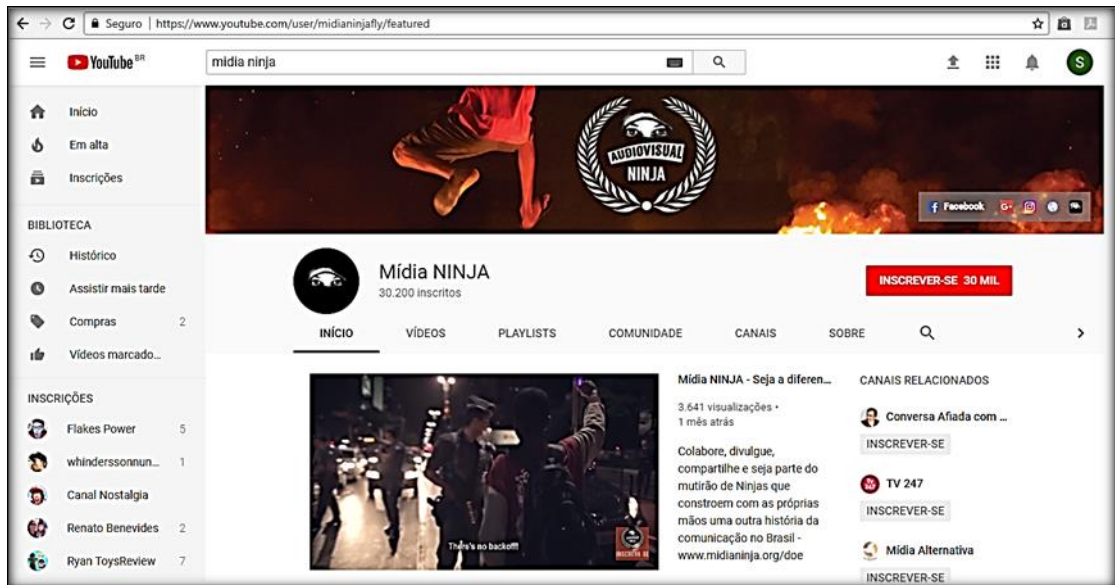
Seguro | https://www.youtube.com/user/midianinjafly/featured

YouTube BR

midia ninja

S

Início
Em alta
Inscrições

BIBLIOTECA
Histórico
Assistir mais tarde
Compras 2
Vídeos marcado...

INSCRIÇÕES
Flakes Power 5
whinderssonnun... 1
Canal Nostalgia
Renato Benevides 2
Ryan ToysReview 7

AUDIOVISUAL NINJA

Facebook G+

Mídia NINJA
30.200 inscritos

INSCREVER-SE 30 MIL

INÍCIO VÍDEOS PLAYLISTS COMUNIDADE CANAIS SOBRE

There's no backoff!

Mídia NINJA - Seja a diferen...
3.641 visualizações • 1 mês atrás
Colabore, divulgue, compartilhe e seja parte do mutirão de Ninjas que constroem com as próprias mãos uma outra história da comunicação no Brasil - www.midianinja.org/doe

CANAIS RELACIONADOS
Conversa Afiada com ...
INSCREVER-SE
TV 247
INSCREVER-SE
Mídia Alternativa
INSCREVER-SE